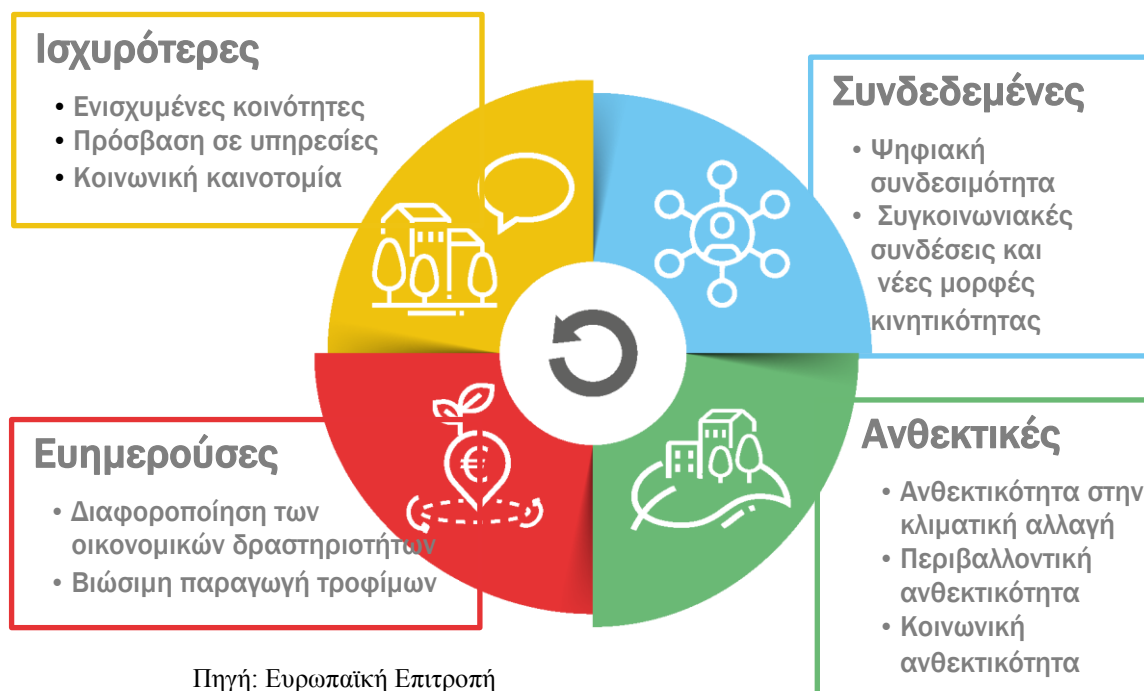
Ισχυρότερες

• Ενισχυμένες κοινότητες
• Πρόσβαση σε υπηρεσίες
• Κοινωνική καινοτομία

Συνδεδεμένες

• Ψηφιακή συνδεσιμότητα
• Συγκοινωνιακές συνδέσεις και νέες μορφές κινητικότητας

Ευημερούσες

• Διαφοροποίηση των οικονομικών δραστηριοτήτων
• Βιώσιμη παραγωγή τροφίμων

Ανθεκτικές

• Ανθεκτικότητα στην κλιματική αλλαγή
• Περιβαλλοντική ανθεκτικότητα
• Κοινωνική ανθεκτικότητα

Πηγή: Ευρωπαϊκή Επιτροπή